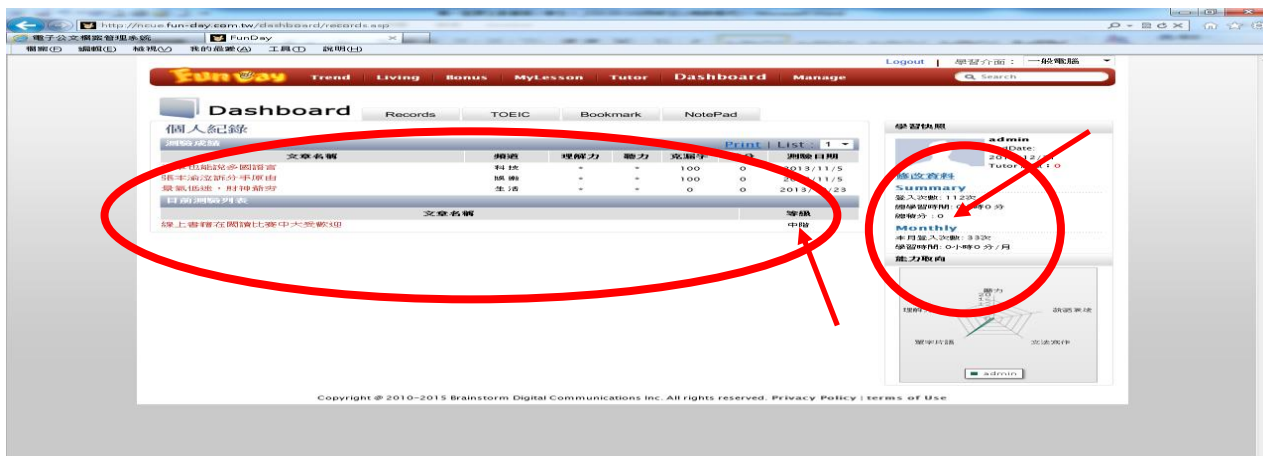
http://ncue.fun-day.com.tw/dashboard/records.asp

電子公文檔案管理系統 | FunDay

檔案(F) 編輯(E) 檢視(V) 我的最愛(A) 工具(T) 說明(H)

Logout | 學習介面：一般電腦

FunDay Trend Living Bonus MyLesson Tutor Dashboard Manage

Search

Dashboard Records TOEIC Bookmark NotePad

個人紀錄

測驗成績 Print | List : 1

| 文章名稱 | 頻道 | 理解力 | 聽力 | 克漏字 | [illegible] | 測驗日期 |
|---|---|---|---|---|---|---|
| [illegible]也能說多國語言 | 科技 | - | - | 100 | 0 | 2013/11/5 |
| 張本渝涼新分手原由 | 娛樂 | - | - | 100 | 0 | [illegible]/11/5 |
| 景氣低迷，財神薪旁 | 生活 | - | - | 0 | 0 | 2013/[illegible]/23 |

目前測驗列表

| 文章名稱 | 等級 |
|---|---|
| 線上書籍在閱讀比賽中大受歡迎 | 中階 |

學習快照

admin
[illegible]Date: 201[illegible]
Tutor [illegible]: 0

修改資料

Summary
登入次數: 112次
總學習時間: 0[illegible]時0分
總積分: 0

Monthly
本月登入次數: 33次
學習時間: 0小時0分/月

能力取向

聽力 就讀美速 理解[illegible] 克漏字 文法 單字拼讀

admin

Copyright @ 2010-2015 Brainstorm Digital Communications Inc. All rights reserved. Privacy Policy | terms of Use